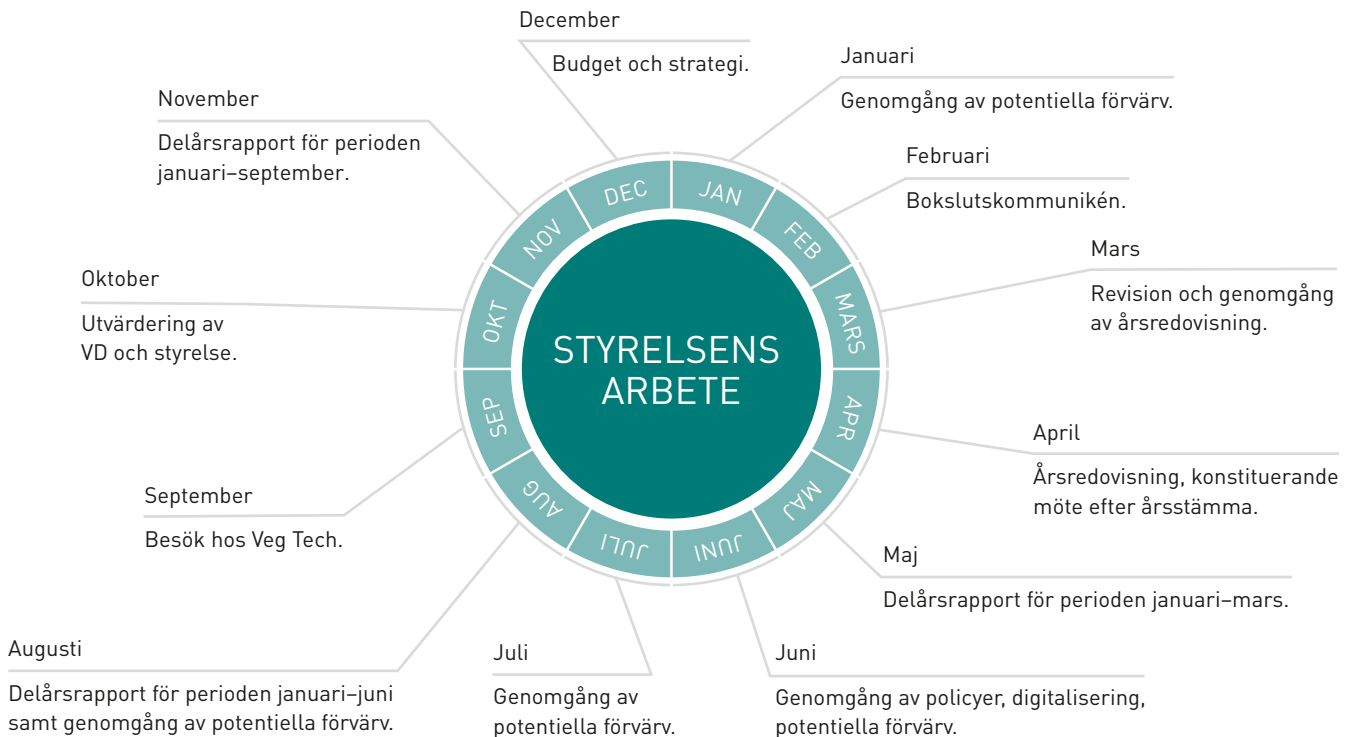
December

Budget och strategi.

Januari

Genomgång av potentiella förvärv.

November

Delårsrapport för perioden januari–september.

Februari

Bokslutskommunikén.

Mars

Revision och genomgång av årsredovisning.

Oktober

Utvärdering av VD och styrelse.

DEC JAN FEB MARS APR MAJ JUNI JULI AUG SEP OKT NOV

STYRELSENS ARBETE

April

Årsredovisning, konstituerande möte efter årsstämma.

September

Besök hos Veg Tech.

Maj

Delårsrapport för perioden januari–mars.

Augusti

Delårsrapport för perioden januari–juni samt genomgång av potentiella förvärv.

Juli

Genomgång av potentiella förvärv.

Juni

Genomgång av policyer, digitalisering, potentiella förvärv.